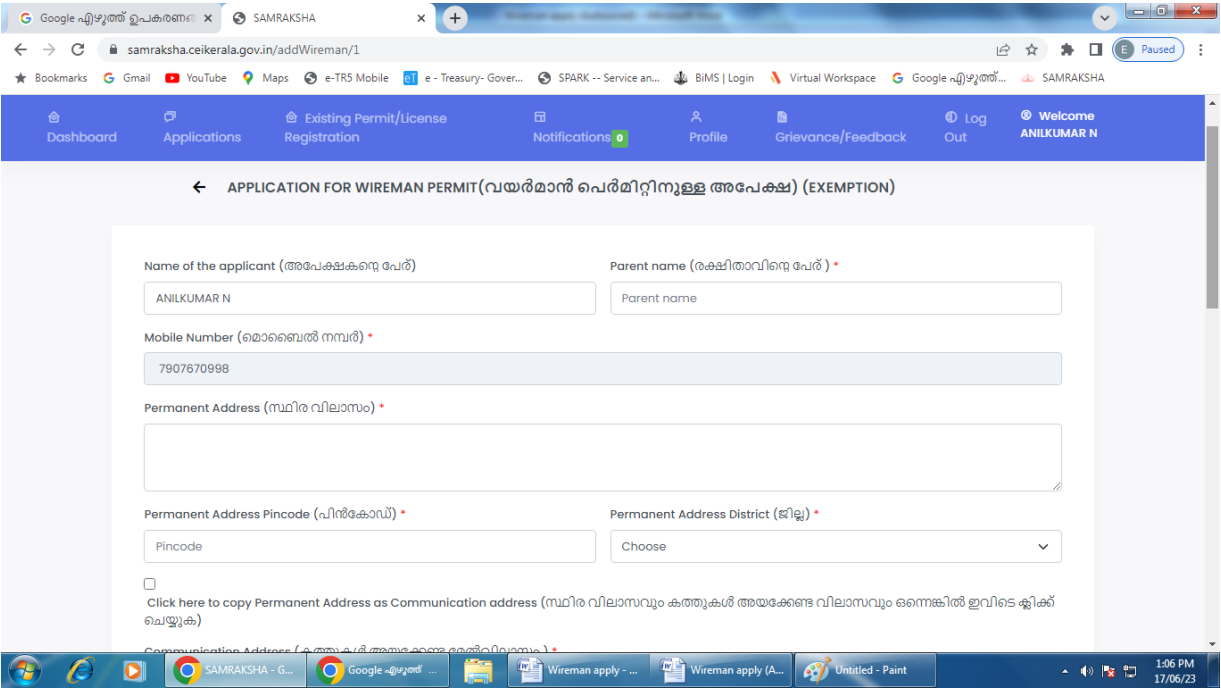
Google എഴുത്ത് ഉപകരണ ×
SAMRAKSHA ×

samraksha.ceikerala.gov.in/addWireman/1

Paused

Bookmarks Gmail YouTube Maps e-TR5 Mobile e - Treasury- Gover... SPARK -- Service an... BiMS | Login Virtual Workspace Google എഴുത്ത്... SAMRAKSHA

Dashboard Applications Existing Permit/License Registration Notifications 0 Profile Grievance/Feedback Log Out Welcome ANILKUMAR N

APPLICATION FOR WIREMAN PERMIT(വയർമാൻ പെർമിറ്റിനുള്ള അപേക്ഷ) (EXEMPTION)

Name of the applicant (അപേക്ഷകന്റെ പേര്)

ANILKUMAR N

Parent name (രക്ഷിതാവിന്റെ പേര് ) *

Parent name

Mobile Number (മൊബൈൽ നമ്പർ) *

7907670998

Permanent Address (സ്ഥിര വിലാസം) *

Permanent Address Pincode (പിൻകോഡ്) *

Pincode

Permanent Address District (ജില്ല) *

Choose

Click here to copy Permanent Address as Communication address (സ്ഥിര വിലാസവും കത്തുകൾ അയക്കേണ്ട വിലാസവും ഒന്നെങ്കിൽ ഇവിടെ ക്ലിക്ക് ചെയ്യുക)

Communication Address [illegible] *

SAMRAKSHA - G... Google എഴുത്ത് ... Wireman apply - ... Wireman apply (A... Untitled - Paint

1:06 PM
17/06/23